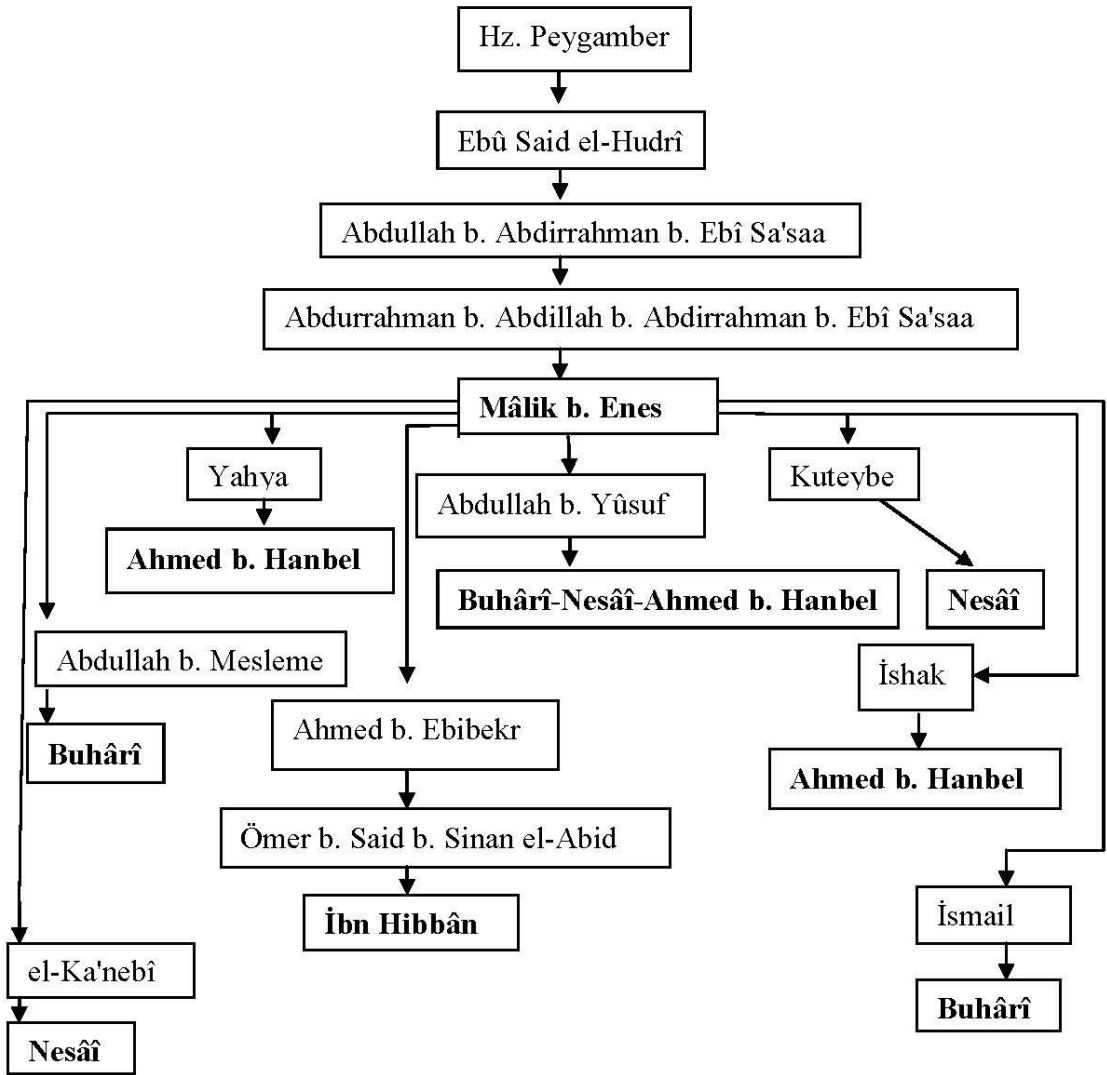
Hz. Peygamber

Ebû Said el-Hudrî

Abdullah b. Abdirrahman b. Ebî Sa'saa

Abdurrahman b. Abdillah b. Abdirrahman b. Ebî Sa'saa

**Mâlik b. Enes**

Yahya

**Ahmed b. Hanbel**

Abdullah b. Yûsuf

**Buhârî-Nesâî-Ahmed b. Hanbel**

Kuteybe

**Nesâî**

Abdullah b. Mesleme

**Buhârî**

İshak

**Ahmed b. Hanbel**

Ahmed b. Ebibekr

Ömer b. Said b. Sinan el-Abid

**İbn Hibbân**

İsmail

**Buhârî**

el-Ka'nebî

**Nesâî**